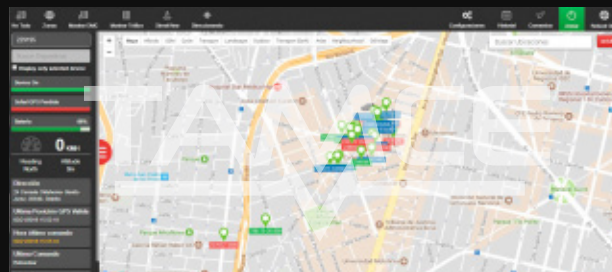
Ver Todo
Zonas
Monitor CMC
Monitor Tráfico
Street View
Seguimiento
Configuraciones
Historial
Comandos
Salida
Mapa
Satélite
Buscar ubicación
Display only selected device
Battery
0 KM/H
Heading
North
Altitude
Dirección
Última Posición GPS Válida
Hora último comando
Último Comando
Universidad
Parque Ramón López Velarde
Parque Nueva